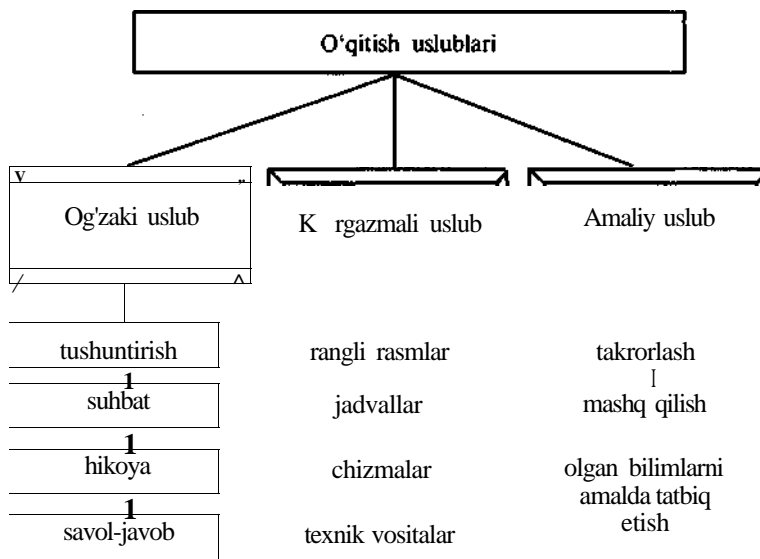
O'qitish uslublari

Og'zaki uslub

K rgazmali uslub

Amaliy uslub

tushuntirish

suhbat

hikoya

savol-javob

rangli rasmlar

jadvallar

chizmalar

texnik vositalar

takrorlash

mashq qilish

olgan bilimlarni amalda tatbiq etish